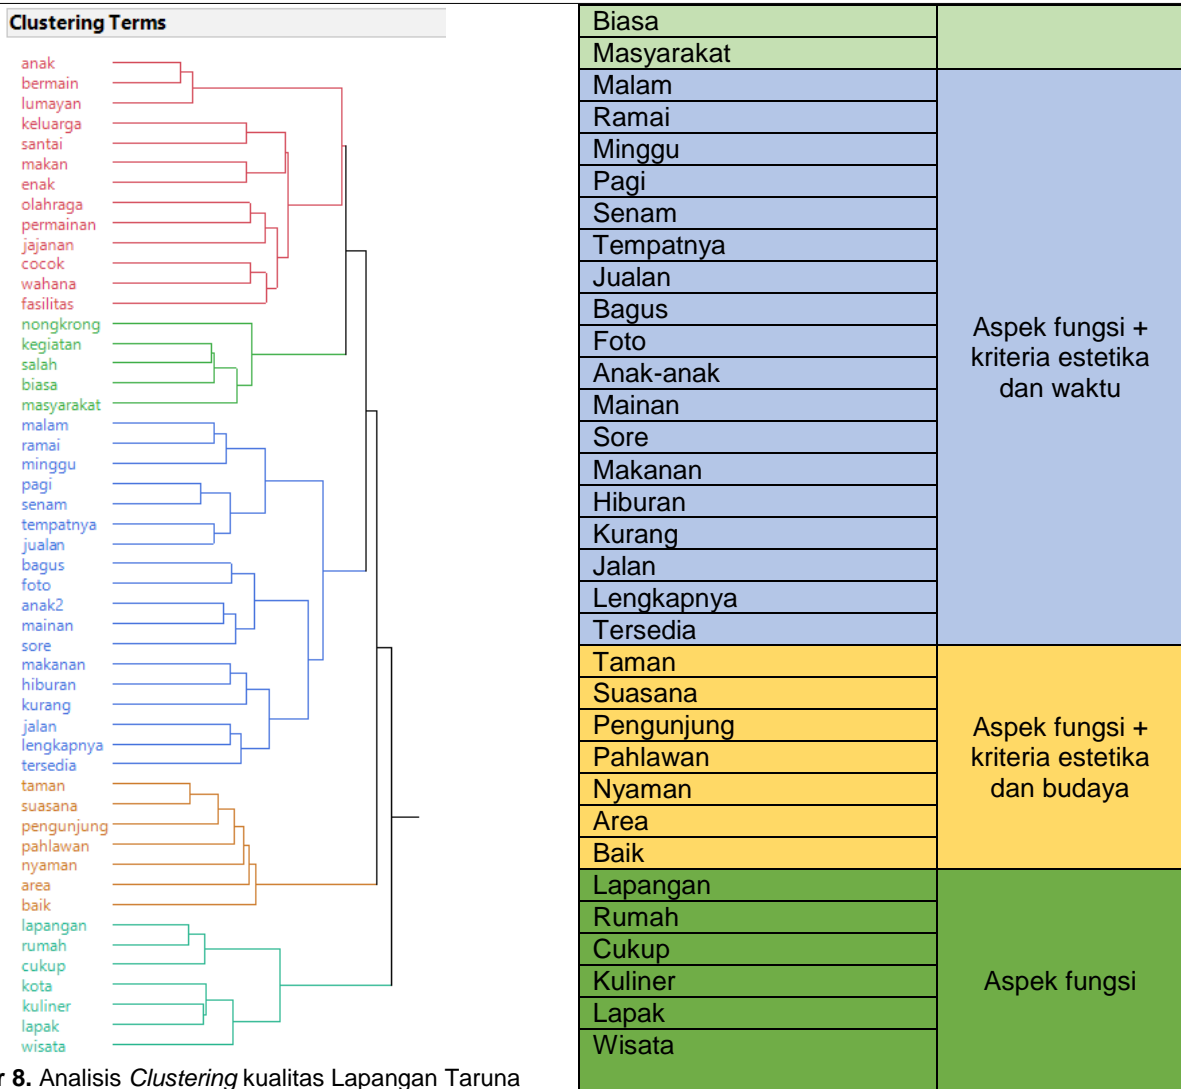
Clustering Terms

anak
bermain
lumayan
keluarga
santai
makan
enak
olahraga
permainan
jajanan
cocok
wahana
fasilitas
nongkrong
kegiatan
salah
biasa
masyarakat
malam
ramai
minggu
pagi
senam
tempatnya
jualan
bagus
foto
anak2
mainan
sore
makanan
hiburan
kurang
jalan
lengkapnya
tersedia
taman
suasana
pengunjung
pahlawan
nyaman
area
baik
lapangan
rumah
cukup
kota
kuliner
lapak
wisata

| | |
|---|---|
| Biasa | |
| Masyarakat | |
| Malam | Aspek fungsi + kriteria estetika dan waktu |
| Ramai | |
| Minggu | |
| Pagi | |
| Senam | |
| Tempatnya | |
| Jualan | |
| Bagus | |
| Foto | |
| Anak-anak | |
| Mainan | |
| Sore | |
| Makanan | |
| Hiburan | |
| Kurang | |
| Jalan | |
| Lengkapnya | |
| Tersedia | |
| Taman | Aspek fungsi + kriteria estetika dan budaya |
| Suasana | |
| Pengunjung | |
| Pahlawan | |
| Nyaman | |
| Area | |
| Baik | |
| Lapangan | Aspek fungsi |
| Rumah | |
| Cukup | |
| Kuliner | |
| Lapak | |
| Wisata | |

r 8. Analisis *Clustering* kualitas Lapangan Taruna